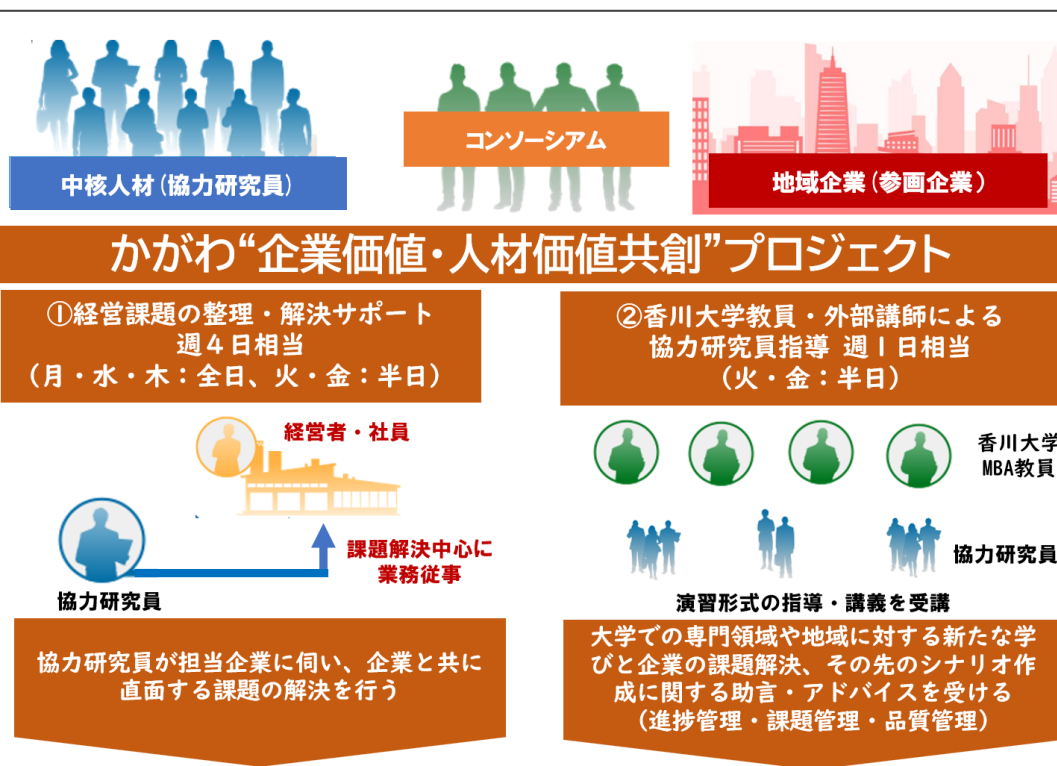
中核人材（協力研究員）

コンソーシアム

地域企業（参画企業）

かがわ“企業価値・人材価値共創”プロジェクト

①経営課題の整理・解決サポート
週４日相当
（月・水・木：全日、火・金：半日）

②香川大学教員・外部講師による
協力研究員指導 週１日相当
（火・金：半日）

経営者・社員

課題解決中心に
業務従事

協力研究員

香川大学
MBA教員

協力研究員

演習形式の指導・講義を受講

協力研究員が担当企業に伺い、企業と共に直面する課題の解決を行う

大学での専門領域や地域に対する新たな学びと企業の課題解決、その先のシナリオ作成に関する助言・アドバイスを受ける
（進捗管理・課題管理・品質管理）